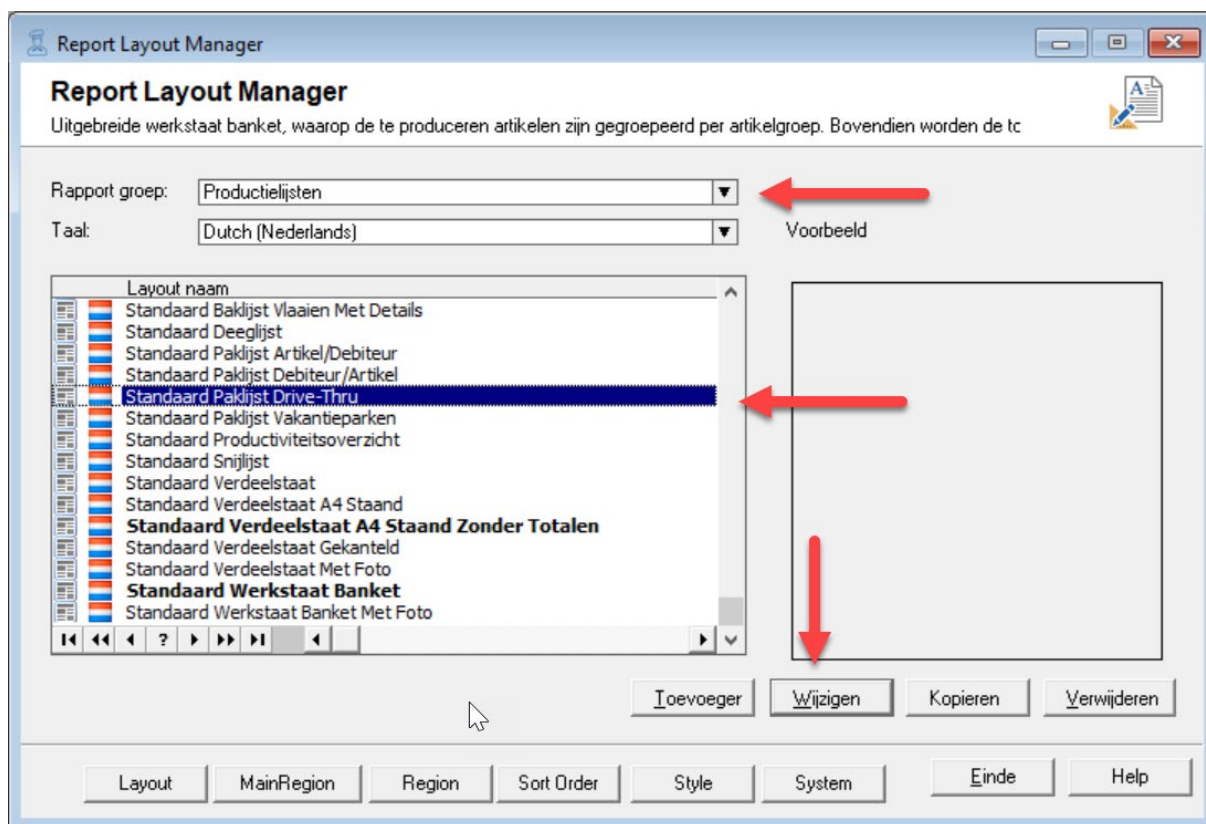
Report Layout Manager

Report Layout Manager

Uitgebreide werkstaat banket, waarop de te produceren artikelen zijn gegroepeerd per artikelgroep. Bovendien worden de tc

Rapport groep: Productielijsten

Taal: Dutch (Nederlands)

Voorbeeld

Layout naam
Standaard Baklijst Vlaaien Met Details
Standaard Deeglijst
Standaard Paklijst Artikel/Debiteur
Standaard Paklijst Debiteur/Artikel
Standaard Paklijst Drive-Thru
Standaard Paklijst Vakantieparken
Standaard Productiviteitsoverzicht
Standaard Snijlijst
Standaard Verdeelstaat
Standaard Verdeelstaat A4 Staand
**Standaard Verdeelstaat A4 Staand Zonder Totalen**
Standaard Verdeelstaat Gekanteld
Standaard Verdeelstaat Met Foto
**Standaard Werkstaat Banket**
Standaard Werkstaat Banket Met Foto

?

Toevoeger Wijzigen Kopieren Verwijderen

Layout MainRegion Region Sort Order Style System Einde Help